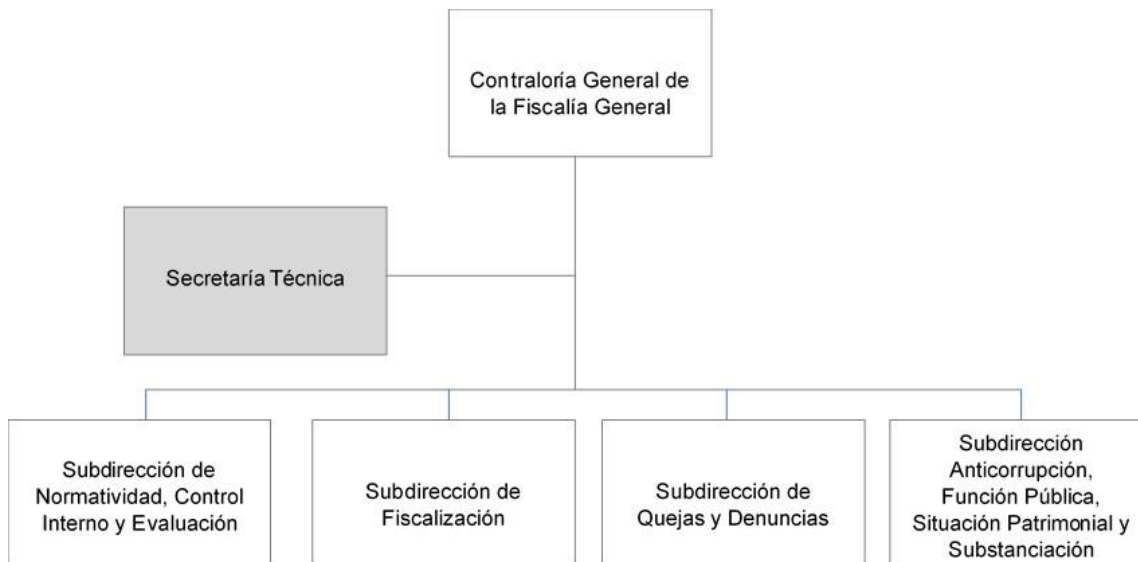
Contraloría General de la Fiscalía General

Secretaría Técnica

Subdirección de Normatividad, Control Interno y Evaluación

Subdirección de Fiscalización

Subdirección de Quejas y Denuncias

Subdirección Anticorrupción, Función Pública, Situación Patrimonial y Substanciación